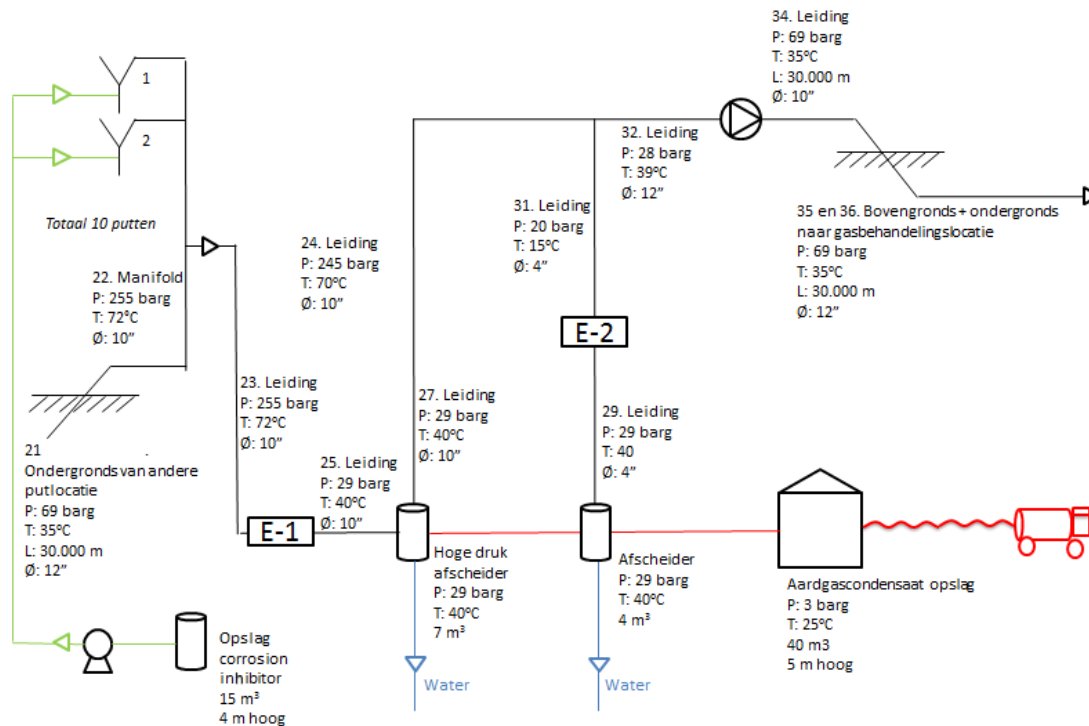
1

2

Totaal 10 putten

22. Manifold
P: 255 barg
T: 72°C
Ø: 10”

21
Ondergronds van andere putlocatie
P: 69 barg
T: 35°C
L: 30.000 m
Ø: 12”

Opslag corrosion inhibitor
15 m³
4 m hoog

23. Leiding
P: 255 barg
T: 72°C
Ø: 10”

E-1

24. Leiding
P: 245 barg
T: 70°C
Ø: 10”

25. Leiding
P: 29 barg
T: 40°C
Ø: 10”

27. Leiding
P: 29 barg
T: 40°C
Ø: 10”

Hoge druk afscheider
P: 29 barg
T: 40°C
7 m³

Water

31. Leiding
P: 20 barg
T: 15°C
Ø: 4”

E-2

29. Leiding
P: 29 barg
T: 40
Ø: 4”

Afscheider
P: 29 barg
T: 40°C
4 m³

Water

32. Leiding
P: 28 barg
T: 39°C
Ø: 12”

34. Leiding
P: 69 barg
T: 35°C
L: 30.000 m
Ø: 10”

35 en 36. Bovengronds + ondergronds naar gasbehandelingslocatie
P: 69 barg
T: 35°C
L: 30.000 m
Ø: 12”

Aardgascondensaat opslag
P: 3 barg
T: 25°C
40 m3
5 m hoog